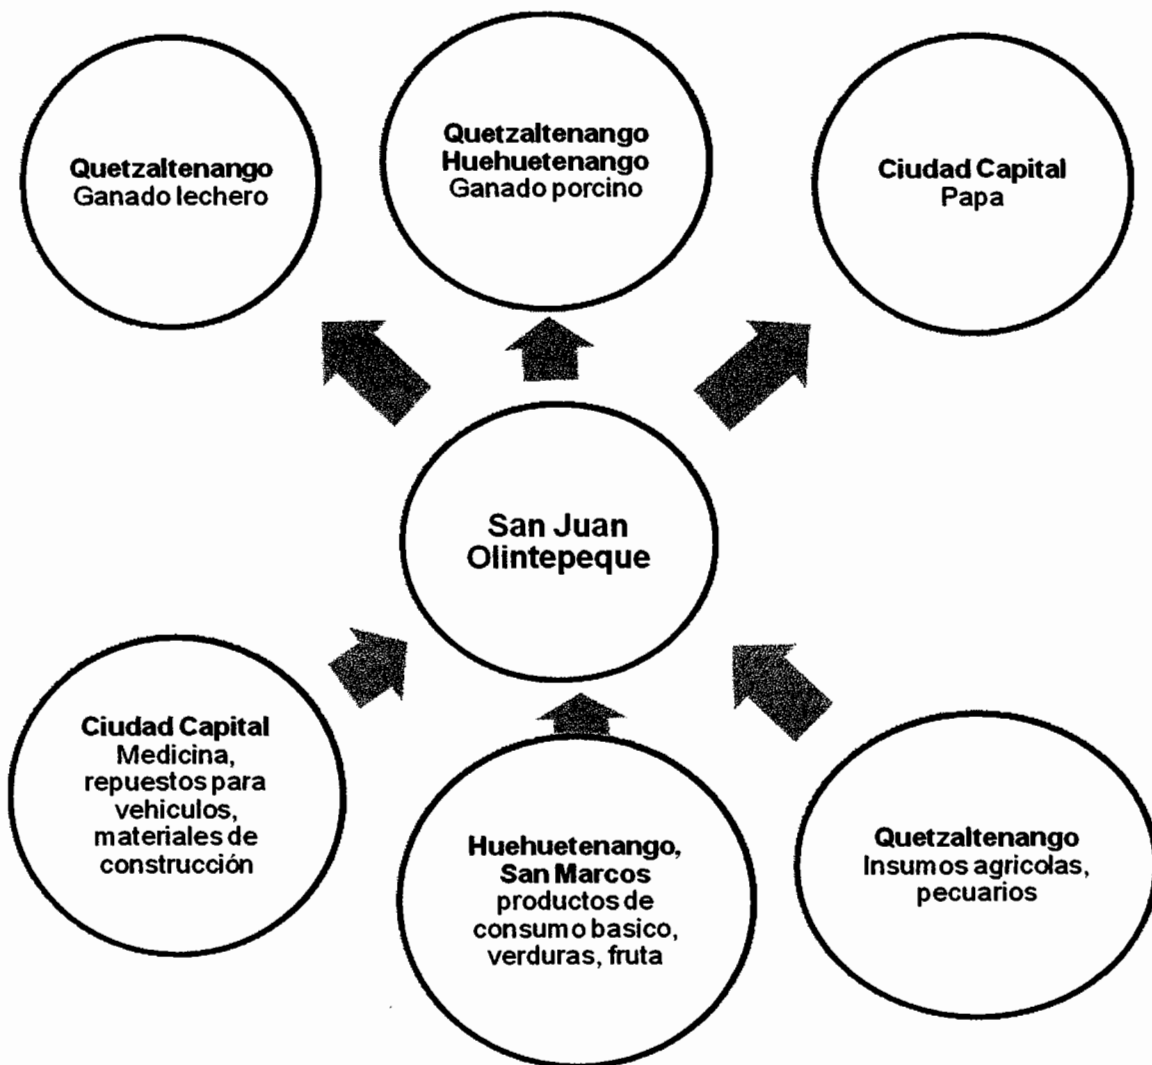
**Quetzaltenango**
Ganado lechero

**Quetzaltenango**
**Huehuetenango**
Ganado porcino

**Ciudad Capital**
Papa

**San Juan Olintepeque**

**Ciudad Capital**
Medicina, repuestos para vehiculos, materiales de construcción

**Huehuetenango, San Marcos**
productos de consumo basico, verduras, fruta

**Quetzaltenango**
Insumos agricolas, pecuarios